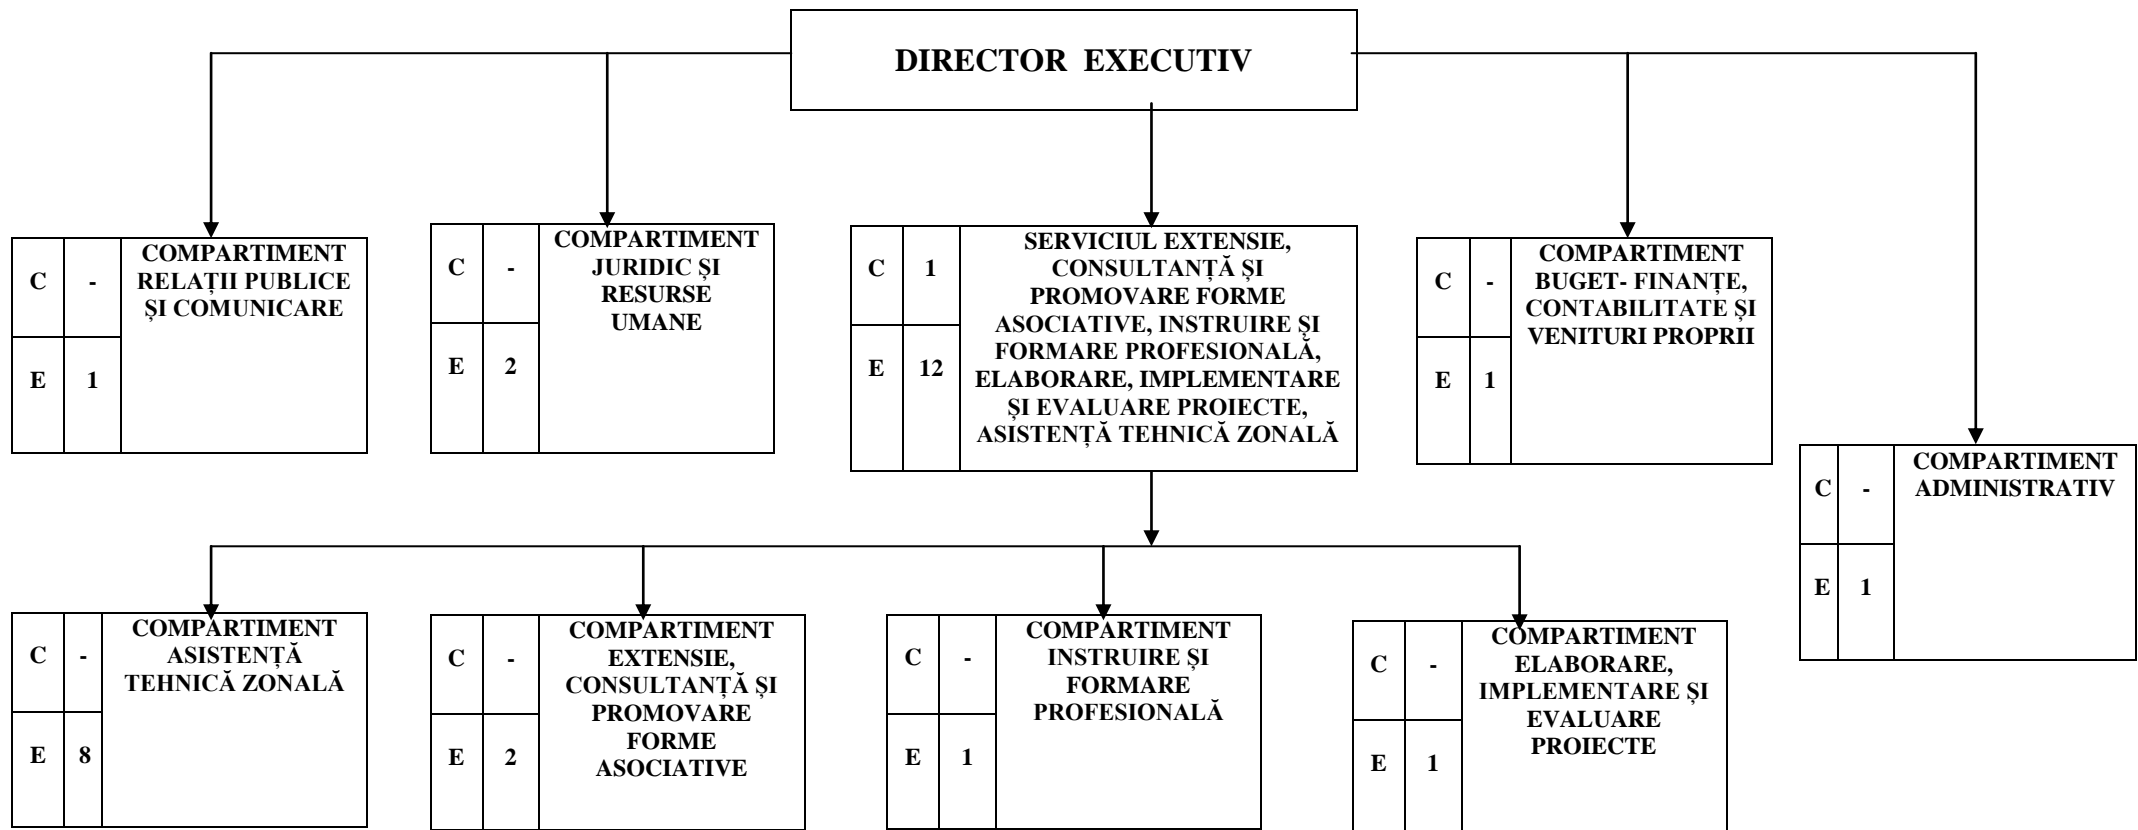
DIRECTOR EXECUTIV

C -
E 1
COMPARTIMENT RELAȚII PUBLICE ȘI COMUNICARE

C -
E 2
COMPARTIMENT JURIDIC ȘI RESURSE UMANE

C 1
E 12
SERVICIUL EXTENSIE, CONSULTANȚĂ ȘI PROMOVARE FORME ASOCIATIVE, INSTRUIRE ȘI FORMARE PROFESIONALĂ, ELABORARE, IMPLEMENTARE ȘI EVALUARE PROIECTE, ASISTENȚĂ TEHNICĂ ZONALĂ

C -
E 1
COMPARTIMENT BUGET- FINANȚE, CONTABILITATE ȘI VENITURI PROPRII

C -
E 1
COMPARTIMENT ADMINISTRATIV

C -
E 8
COMPARTIMENT ASISTENȚĂ TEHNICĂ ZONALĂ

C -
E 2
COMPARTIMENT EXTENSIE, CONSULTANȚĂ ȘI PROMOVARE FORME ASOCIATIVE

C -
E 1
COMPARTIMENT INSTRUIRE ȘI FORMARE PROFESIONALĂ

C -
E 1
COMPARTIMENT ELABORARE, IMPLEMENTARE ȘI EVALUARE PROIECTE